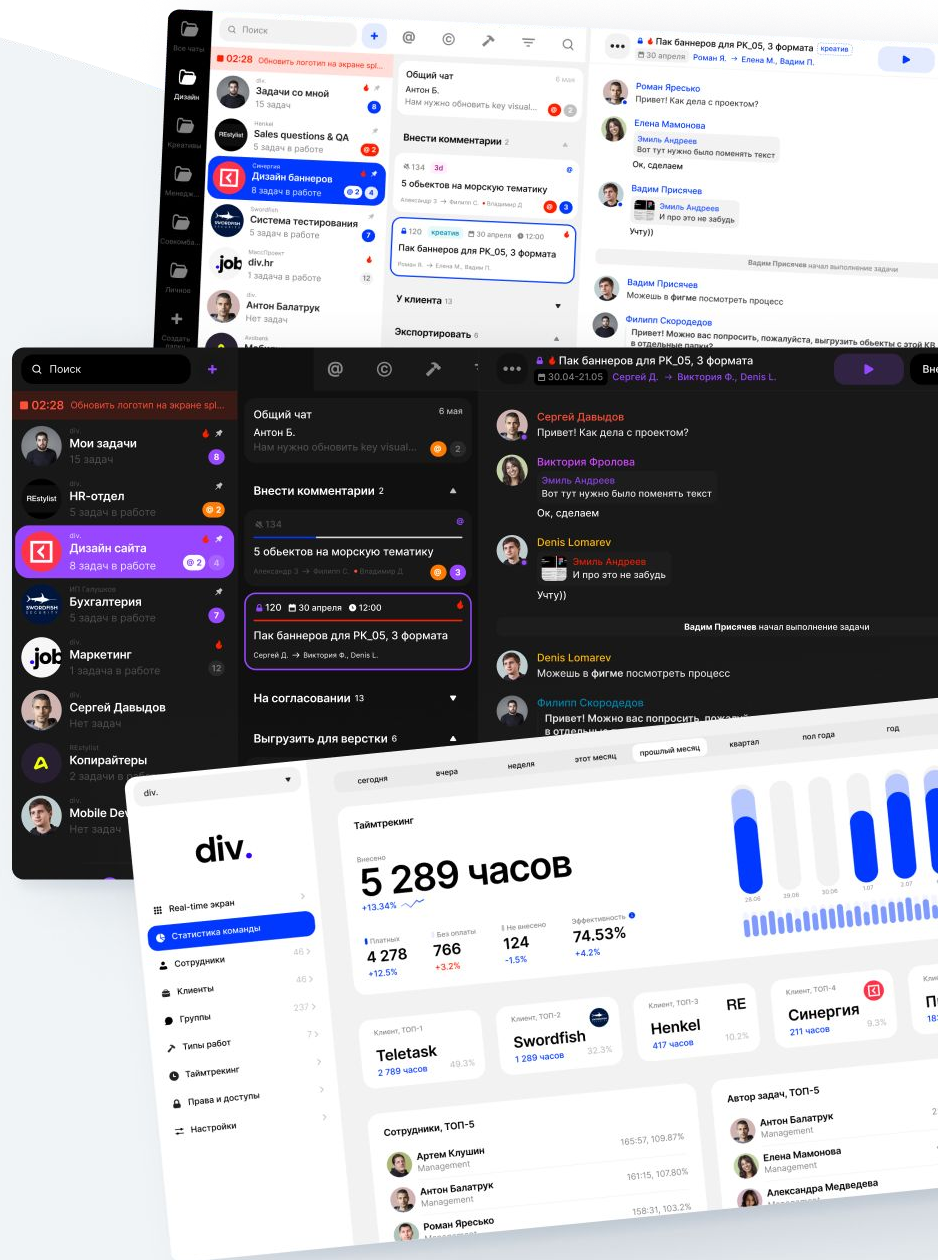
Поиск

Все чаты
Дизайн
Креативы
Менедж...
Совкомба...
Личное
Создать папку

02:28 Обновить логотип на экране spl...

div.
Задачи со мной
15 задач
8

Henkel
Sales questions & QA
5 задач в работе
2

Синергия
Дизайн баннеров
8 задач в работе
2 4

Swordfish
Система тестирования
5 задач в работе
7

МассПроект
div.hr
1 задача в работе
12

div.
Антон Балатрук
Нет задач

Общий чат
6 мая
Антон Б.
Нам нужно обновить key visual...
2

Внести комментарии 2

134 3d
5 объектов на морскую тематику
Александр З. → Филипп С.
3

120 креатив 30 апреля 12:00
Пак баннеров для PK_05, 3 формата
Роман Я. → Елена М., Вадим П.

У клиента 13

Экспортировать 6

Пак баннеров для PK_05, 3 формата креатив
30 апреля Роман Я. → Елена М., Вадим П.

Роман Яресько
Привет! Как дела с проектом?

Елена Мамонова
Эмиль Андреев
Вот тут нужно было поменять текст
Ок, сделаем

Вадим Присячев
Эмиль Андреев
И про это не забудь
Учту))

Вадим Присячев начал выполнение задачи

Вадим Присячев
Можешь в фигме посмотреть процесс

Филипп Скородедов
Привет! Можно вас попросить, пожалуйста, выгрузить объекты с этой KB в отдельные папки?

Поиск

02:28 Обновить логотип на экране spl...

div.
Мои задачи
15 задач
8

REstylist
HR-отдел
5 задач в работе
2

div.
Дизайн сайта
8 задач в работе
2 4

ИП Галушков
Бухгалтерия
5 задач в работе
7

div.
Маркетинг
1 задача в работе
12

div.
Сергей Давыдов
Нет задач

REstylist
Копирайтеры
2 задачи в работе

div.
Mobile Dev
Нет задач

Общий чат
6 мая
Антон Б.
Нам нужно обновить key visual...
2

Внести комментарии 2

134
5 объектов на морскую тематику
Александр З. → Филипп С. Владимир Д.
3

120 30 апреля 12:00
Пак баннеров для PK_05, 3 формата
Сергей Д. → Виктория Ф., Denis L.

На согласовании 13

Выгрузить для верстки 6

Пак баннеров для PK_05, 3 формата
30.04-21.05 Сергей Д. → Виктория Ф., Denis L.
Вне

Сергей Давыдов
Привет! Как дела с проектом?

Виктория Фролова
Эмиль Андреев
Вот тут нужно было поменять текст
Ок, сделаем

Denis Lomarev
Эмиль Андреев
И про это не забудь
Учту))

Вадим Присячев начал выполнение задачи

Denis Lomarev
Можешь в фигме посмотреть процесс

Филипп Скородедов
Привет! Можно вас попросить, пожалуй... в отдельные...

div.
div.
Real-time экран
Статистика команды
Сотрудники 46
Клиенты 46
Группы 237
Типы работ 7
Таймтрекинг
Права и доступы
Настройки

сегодня
вчера
неделя
этот месяц
прошлый месяц
квартал
пол года
год

Таймтрекинг
Внесено
5 289 часов
+13.34%
Платных
4 278
+12.5%
Без оплаты
766
+3.2%
Не внесено
124
-1.5%
Эффективность
74.53%
+4.2%

28.06 29.06 30.06 1.07 2.07

Клиент, ТОП-1
Teletask
2 789 часов
49.3%

Клиент, ТОП-2
Swordfish
1 289 часов
32.3%

Клиент, ТОП-3
RE
Henkel
417 часов
10.2%

Клиент, ТОП-4
Синергия
211 часов
9.3%

Клиент
П
18

Сотрудники, ТОП-5
Артем Клушин
Management
165:57, 109.87%
Антон Балатрук
Management
161:15, 107.80%
Роман Яресько
Management
158:31, 103.2%

Автор задач, ТОП-5
Антон Балатрук
Management
Елена Мамонова
Management
Александра Медведева
Management